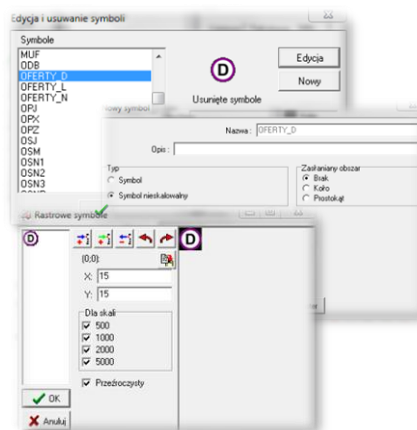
Edycja i usuwanie symboli

Symbole
MUF
ODB
OFERTY_D
OFERTY_L
OFERTY_N
OPJ
OPX
OPZ
OSJ
OSM
OSN1
OSN2
OSN3

Edycja
Nowy
Usunięte symbole

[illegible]wy symbol

Nazwa : OFERTY_D
Opis :

Typ
Symbol
Symbol nieskalowalny

Zasłaniany obszar
Brak
Koło
Prostokąt

Rastrowe symbole

(0,0):
X: 15
Y: 15

Dla skali
500
1000
2000
5000

Przeźroczysty

OK
Anuluj